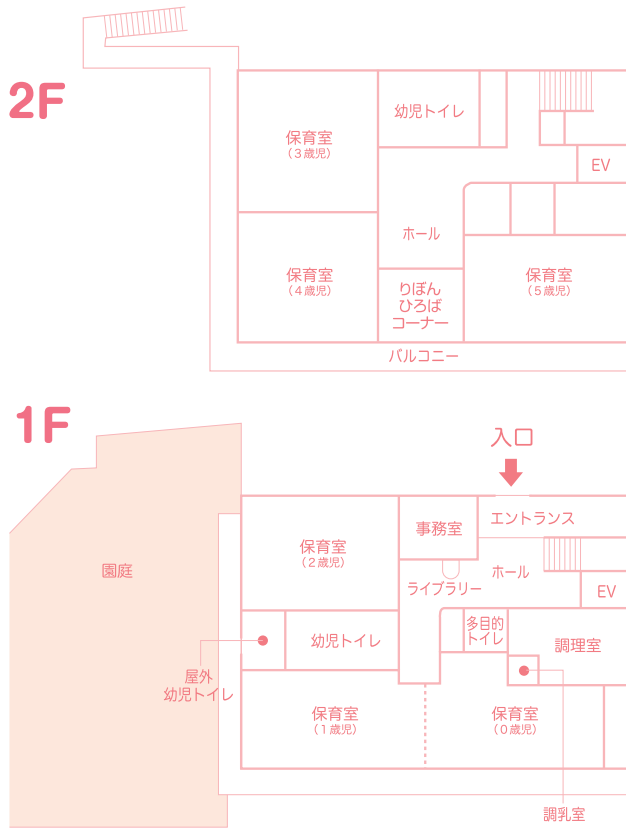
2F

幼児トイレ

保育室
（３歳児）

EV

ホール

保育室
（４歳児）

りぼん
ひろば
コーナー

保育室
（５歳児）

バルコニー

1F

入口

事務室

エントランス

園庭

保育室
（２歳児）

ホール

ライブラリー

EV

幼児トイレ

多目的
トイレ

調理室

屋外
幼児トイレ

保育室
（１歳児）

保育室
（０歳児）

調乳室